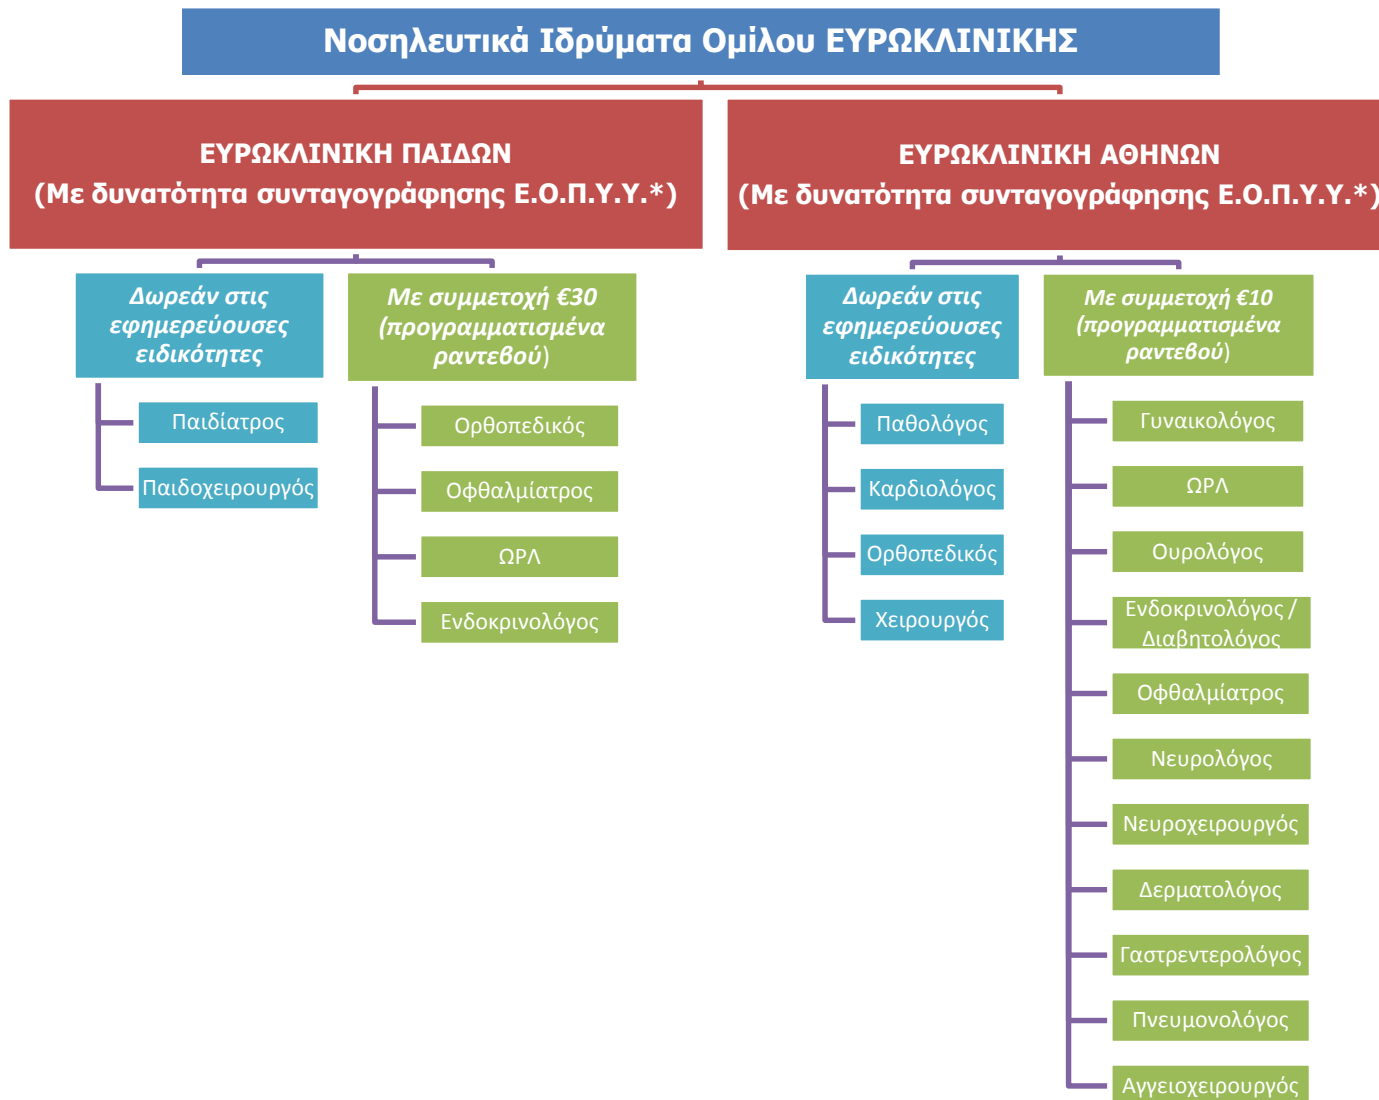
Νοσηλευτικά Ιδρύματα Ομίλου ΕΥΡΩΚΛΙΝΙΚΗΣ

ΕΥΡΩΚΛΙΝΙΚΗ ΠΑΙΔΩΝ
(Με δυνατότητα συνταγογράφησης Ε.Ο.Π.Υ.Υ.*)

Δωρεάν στις εφημερεύουσες ειδικότητες

Παιδίατρος

Παιδοχειρουργός

Με συμμετοχή €30 (προγραμματισμένα ραντεβού)

Ορθοπεδικός

Οφθαλμίατρος

ΩΡΛ

Ενδοκρινολόγος

ΕΥΡΩΚΛΙΝΙΚΗ ΑΘΗΝΩΝ
(Με δυνατότητα συνταγογράφησης Ε.Ο.Π.Υ.Υ.*)

Δωρεάν στις εφημερεύουσες ειδικότητες

Παθολόγος

Καρδιολόγος

Ορθοπεδικός

Χειρουργός

Με συμμετοχή €10 (προγραμματισμένα ραντεβού)

Γυναικολόγος

ΩΡΛ

Ουρολόγος

Ενδοκρινολόγος / Διαβητολόγος

Οφθαλμίατρος

Νευρολόγος

Νευροχειρουργός

Δερματολόγος

Γαστρεντερολόγος

Πνευμονολόγος

Αγγειοχειρουργός